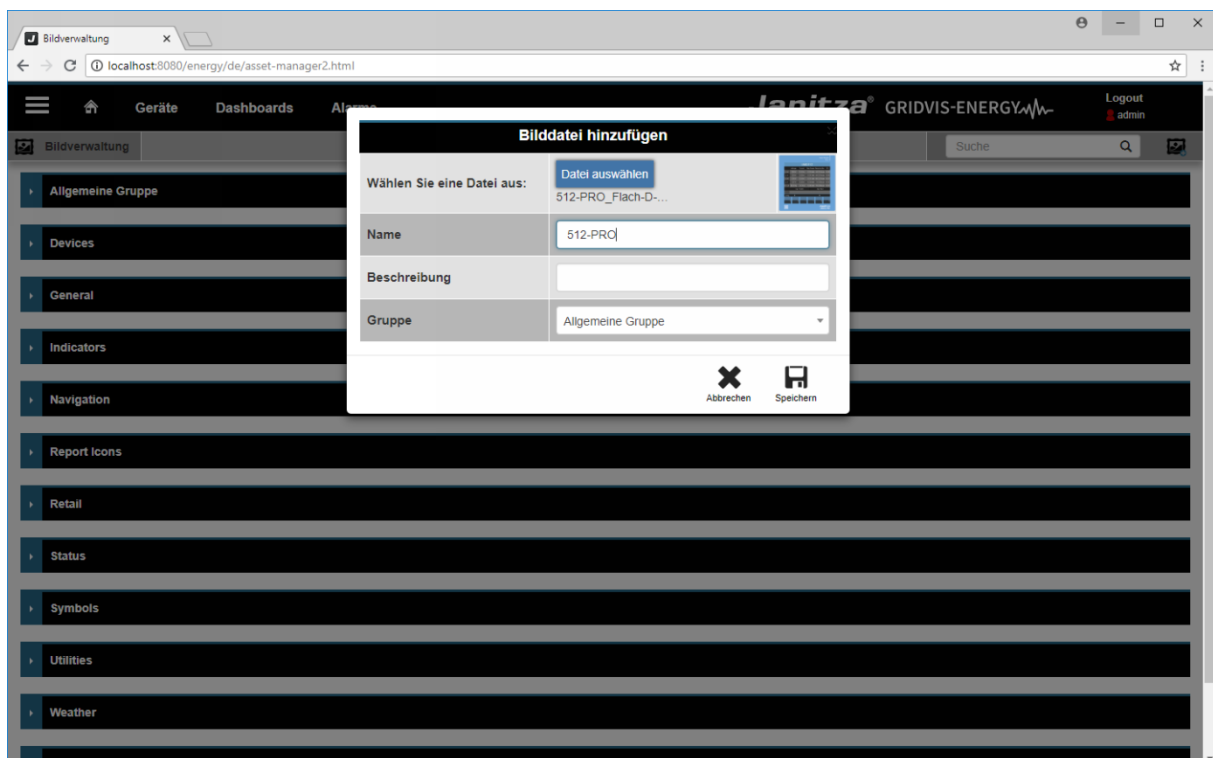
Bildverwaltung ×

localhost:8080/energy/de/asset-manager2.html

Geräte Dashboards Ala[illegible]

Janitza® GRIDVIS-ENERGY

Logout
admin

Bildverwaltung

Suche

Allgemeine Gruppe

Devices

General

Indicators

Navigation

Report Icons

Retail

Status

Symbols

Utilities

Weather

Bilddatei hinzufügen

| | |
|---|---|
| Wählen Sie eine Datei aus: | Datei auswählen 512-PRO_Flach-D-... |
| Name | 512-PRO |
| Beschreibung | |
| Gruppe | Allgemeine Gruppe |

Abbrechen Speichern